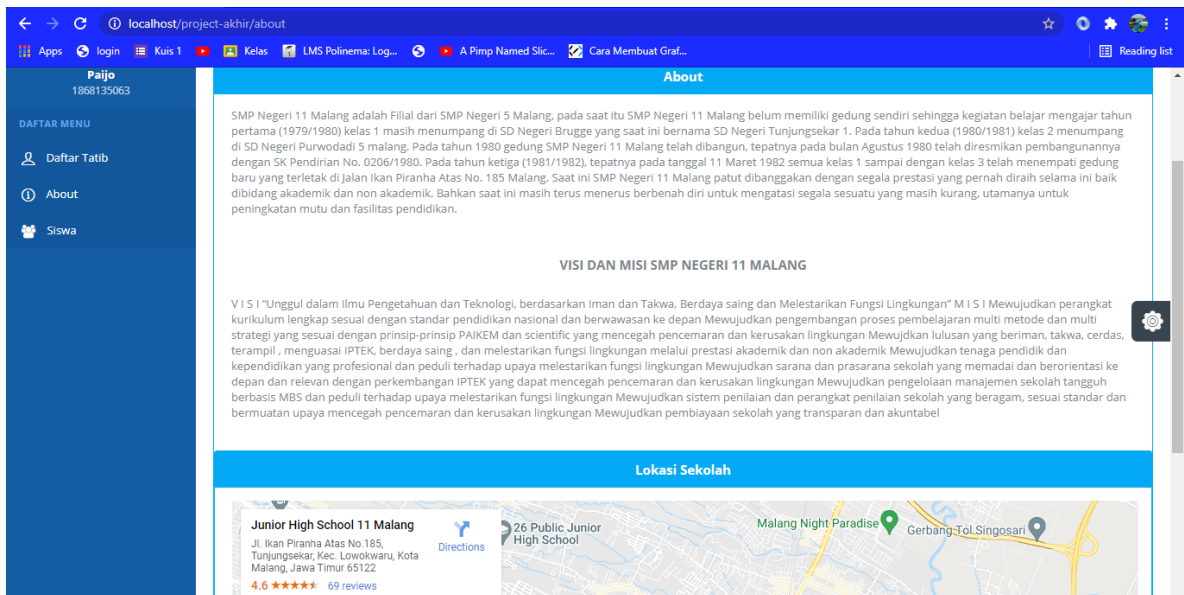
localhost/project-akhir/about

Apps login Kuis 1 Kelas LMS Polinema: Log... A Pimp Named Slic... Cara Membuat Graf... Reading list

Paijo
1868135063

DAFTAR MENU

Daftar Tatib

About

Siswa

About

SMP Negeri 11 Malang adalah Filial dari SMP Negeri 5 Malang, pada saat itu SMP Negeri 11 Malang belum memiliki gedung sendiri sehingga kegiatan belajar mengajar tahun pertama (1979/1980) kelas 1 masih menumpang di SD Negeri Brugge yang saat ini bernama SD Negeri Tunjungsekar 1. Pada tahun kedua (1980/1981) kelas 2 menumpang di SD Negeri Purwodadi 5 malang. Pada tahun 1980 gedung SMP Negeri 11 Malang telah dibangun, tepatnya pada bulan Agustus 1980 telah diresmikan pembangunannya dengan SK Pendirian No. 0206/1980. Pada tahun ketiga (1981/1982), tepatnya pada tanggal 11 Maret 1982 semua kelas 1 sampai dengan kelas 3 telah menempati gedung baru yang terletak di Jalan Ikan Piranha Atas No. 185 Malang. Saat ini SMP Negeri 11 Malang patut dibanggakan dengan segala prestasi yang pernah diraih selama ini baik dibidang akademik dan non akademik. Bahkan saat ini masih terus menerus berbenah diri untuk mengatasi segala sesuatu yang masih kurang, utamanya untuk peningkatan mutu dan fasilitas pendidikan.

VISI DAN MISI SMP NEGERI 11 MALANG

V I S I "Unggul dalam Ilmu Pengetahuan dan Teknologi, berdasarkan Iman dan Takwa, Berdaya saing dan Melestarikan Fungsi Lingkungan" M I S I Mewujudkan perangkat kurikulum lengkap sesuai dengan standar pendidikan nasional dan berwawasan ke depan Mewujudkan pengembangan proses pembelajaran multi metode dan multi strategi yang sesuai dengan prinsip-prinsip PAIKEM dan scientific yang mencegah pencemaran dan kerusakan lingkungan Mewujdkan lulusan yang beriman, takwa, cerdas, terampil , menguasai IPTEK, berdaya saing , dan melestarikan fungsi lingkungan melalui prestasi akademik dan non akademik Mewujudkan tenaga pendidik dan kependidikan yang profesional dan peduli terhadap upaya melestarikan fungsi lingkungan Mewujudkan sarana dan prasarana sekolah yang memadai dan berorientasi ke depan dan relevan dengan perkembangan IPTEK yang dapat mencegah pencemaran dan kerusakan lingkungan Mewujudkan pengelolaan manajemen sekolah tangguh berbasis MBS dan peduli terhadap upaya melestarikan fungsi lingkungan Mewujudkan sistem penilaian dan perangkat penilaian sekolah yang beragam, sesuai standar dan bermuatan upaya mencegah pencemaran dan kerusakan lingkungan Mewujudkan pembiayaan sekolah yang transparan dan akuntabel

Lokasi Sekolah

Junior High School 11 Malang
Jl. Ikan Piranha Atas No.185, Tunjungsekar, Kec. Lowokwaru, Kota Malang, Jawa Timur 65122
4.6 ★★★★★ 69 reviews
Directions

26 Public Junior High School
Malang Night Paradise
Gerbang Tol Singosari